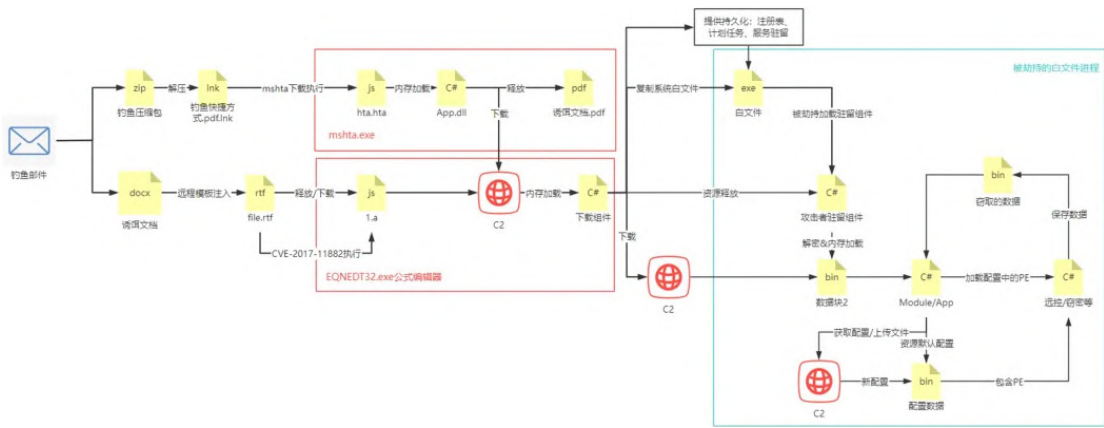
提供持久化：注册表、计划任务、服务驻留

被劫持的白文件进程

钓鱼邮件

zip
钓鱼压缩包

解压

lnk
钓鱼快捷方式.pdf.lnk

mshta下载执行

js
hta.hta

内存加载

C#
App.dll

释放

pdf
诱饵文档.pdf

mshta.exe

下载

复制系统白文件

exe
白文件

被劫持加载驻留组件

docx
诱饵文档

远程模板注入

rtf
file.rtf

释放/下载

js
1.a

CVE-2017-11882执行

EQNEDT32.exe公式编辑器

C2

内存加载

C#
下载组件

资源释放

C#
攻击者驻留组件

解密&内存加载

下载

C2

bin
数据块2

C#
Module/App

加载配置中的PE

C#
远控/窃密等

bin
窃取的数据

保存数据

获取配置/上传文件

资源默认配置

C2

新配置

bin
配置数据

包含PE